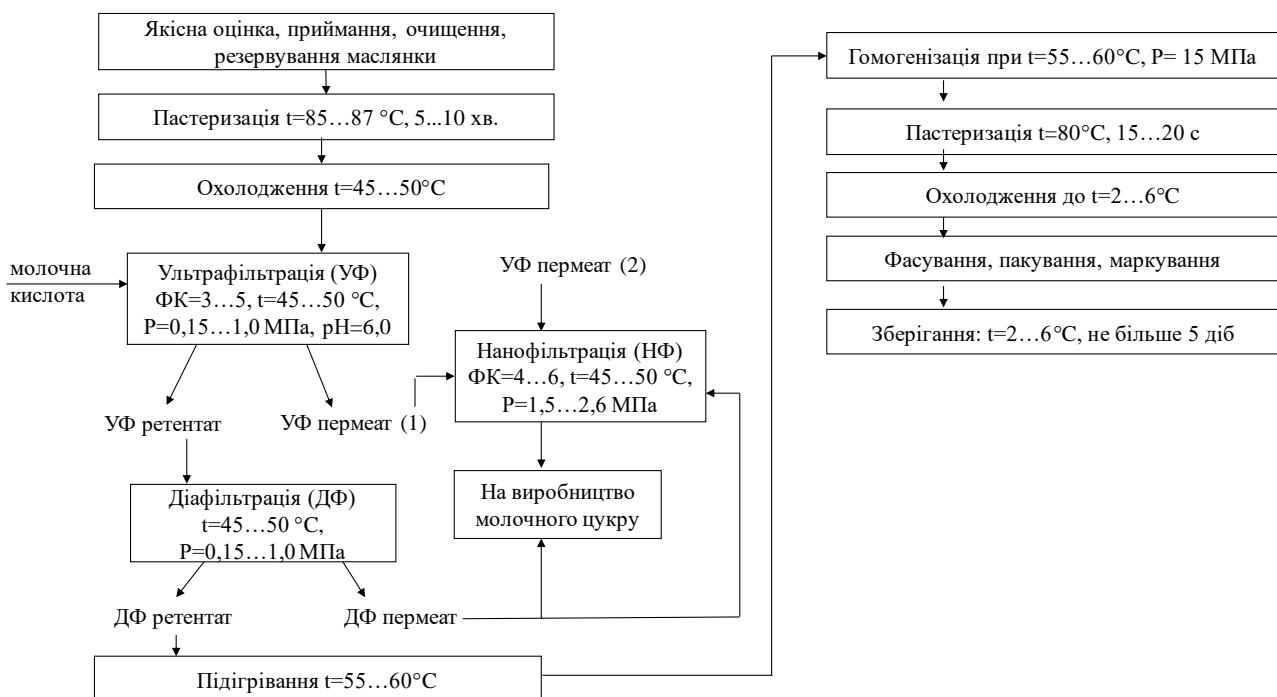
Якісна оцінка, приймання, очищення, резервування маслянки

Пастеризація t=85…87 °C, 5...10 хв.

Охолодження t=45…50°C

молочна кислота

Ультрафільтрація (УФ) ФК=3…5, t=45…50 °C, P=0,15…1,0 МПа, pH=6,0

УФ ретентат

УФ пермеат (1)

УФ пермеат (2)

Нанофільтрація (НФ) ФК=4…6, t=45…50 °C, P=1,5…2,6 МПа

На виробництво молочного цукру

Діафільтрація (ДФ) t=45…50 °C, P=0,15…1,0 МПа

ДФ ретентат

ДФ пермеат

Підігрівання t=55…60°C

Гомогенізація при t=55…60°C, P= 15 МПа

Пастеризація t=80°C, 15…20 с

Охолодження до t=2…6°C

Фасування, пакування, маркування

Зберігання: t=2…6°C, не більше 5 діб